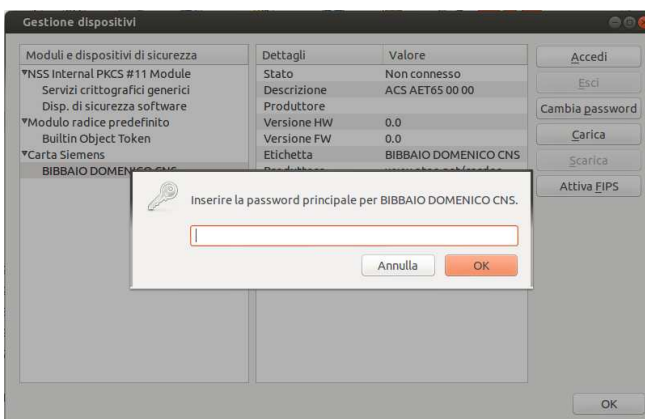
Gestione dispositivi

| Moduli e dispositivi di sicurezza |
|---|
| ▾NSS Internal PKCS #11 Module |
| Servizi crittografici generici |
| Disp. di sicurezza software |
| ▾Modulo radice predefinito |
| Builtin Object Token |
| ▾Carta Siemens |
| BIBBAIO DOMENICO CNS |

| Dettagli | Valore |
|---|---|
| Stato | Non connesso |
| Descrizione | ACS AET65 00 00 |
| Produttore | |
| Versione HW | 0.0 |
| Versione FW | 0.0 |
| Etichetta | BIBBAIO DOMENICO CNS |
| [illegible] | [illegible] |

Accedi
Esci
Cambia password
Carica
Scarica
Attiva FIPS

Inserire la password principale per BIBBAIO DOMENICO CNS.

Annulla
OK

OK